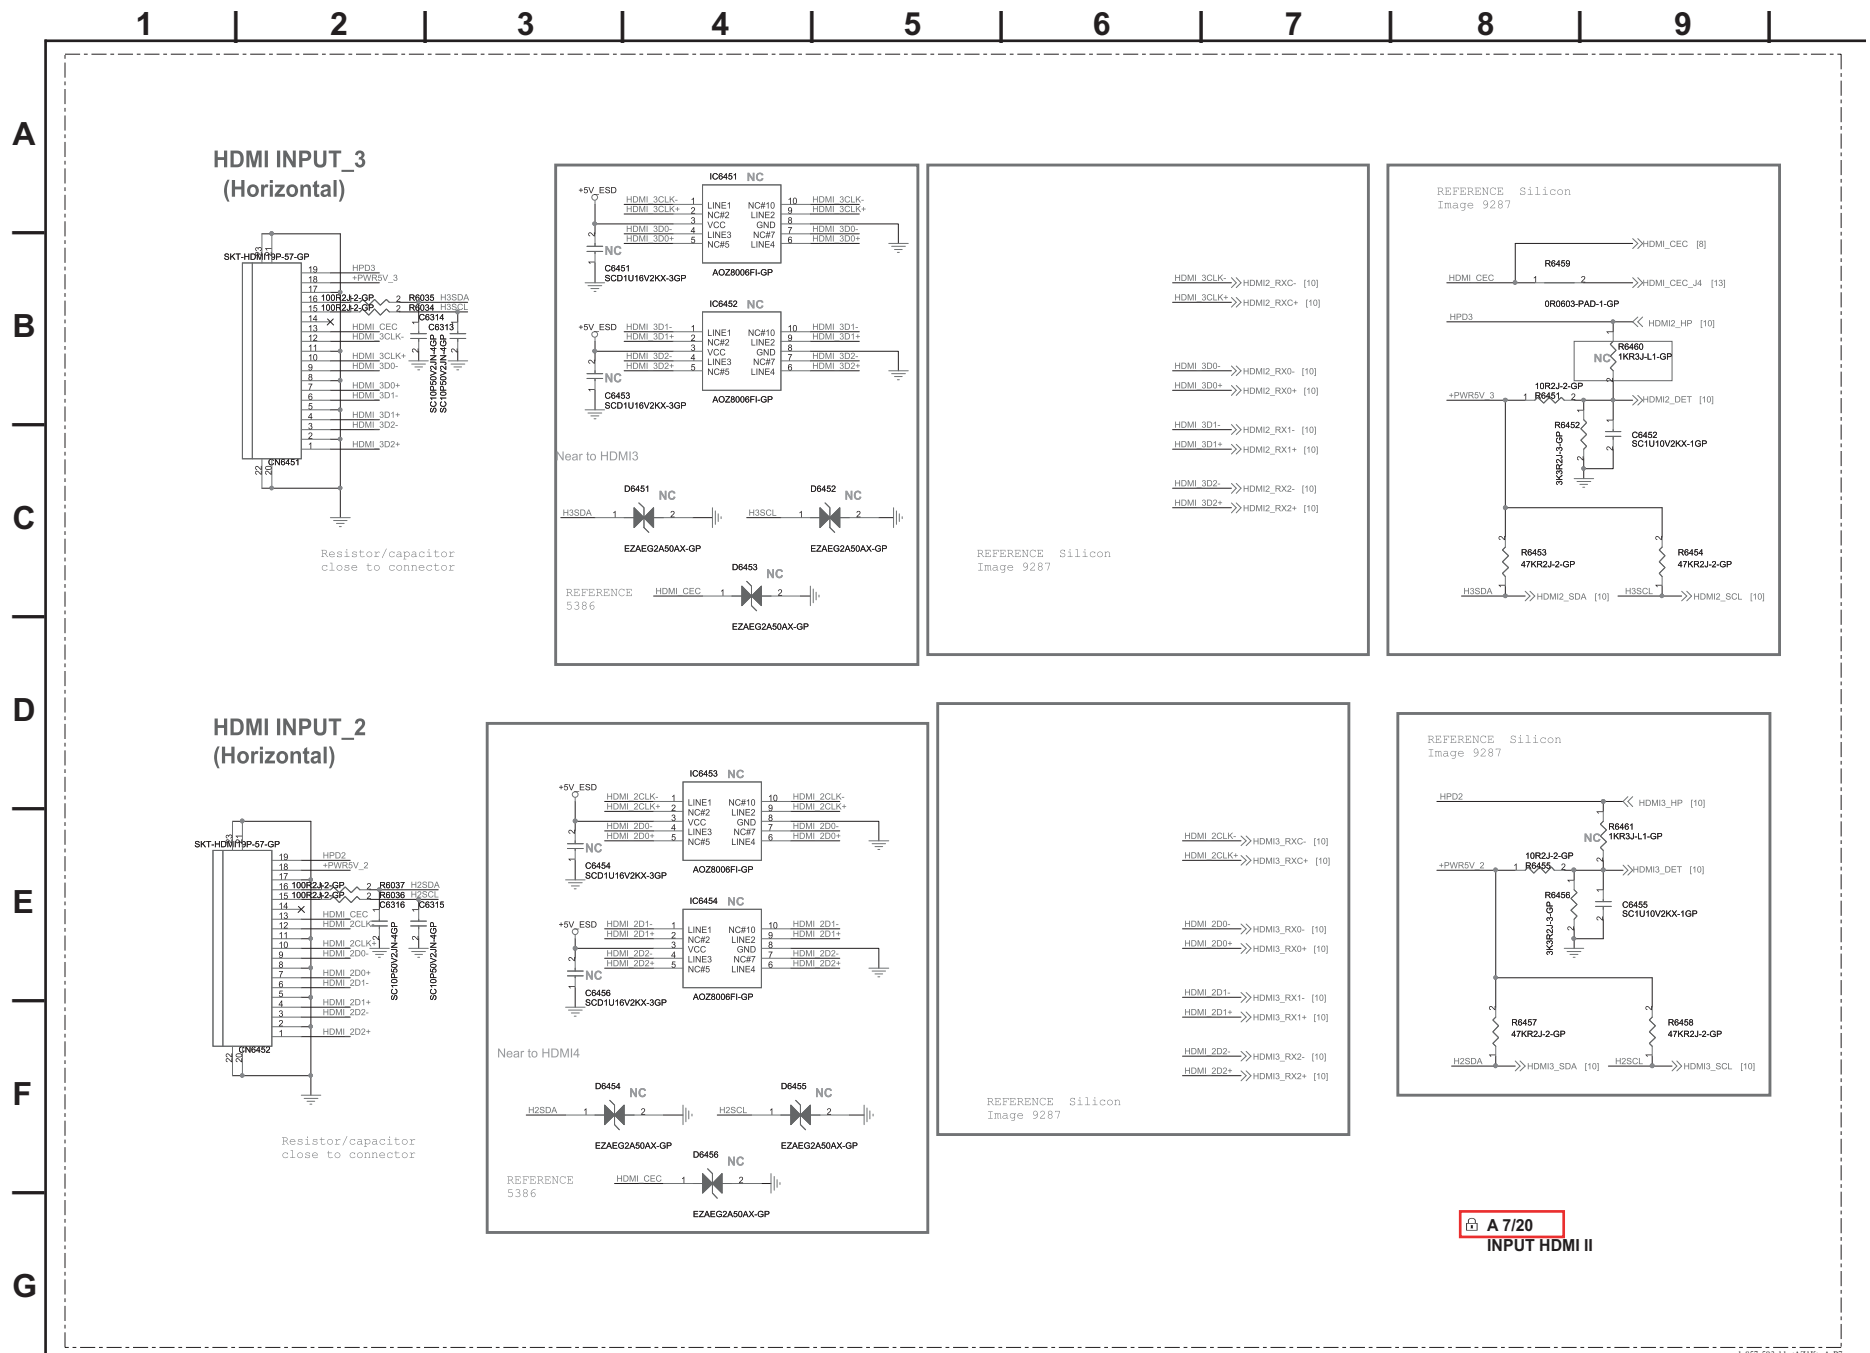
1 2 3 4 5 6 7 8 9

A B C D E F G

HDMI INPUT_3
(Horizontal)

SKT-HDMI19P-57-GP
HPD3
+PWR5V_3
100R2J-2-GP R6035 H3SDA
100R2J-2-GP R6034 H3SCL
C6314 C6313
HDMI_CEC
HDMI_3CLK-
HDMI_3CLK+
HDMI_3D0-
HDMI_3D0+
HDMI_3D1-
HDMI_3D1+
HDMI_3D2-
HDMI_3D2+
SC10P50V2JN-4GP
SC10P50V2JN-4GP
CN6451

Resistor/capacitor
close to connector

IC6451 NC
+5V_ESD
HDMI_3CLK- HDMI_3CLK+ HDMI_3D0- HDMI_3D0+
LINE1 NC#2 VCC LINE3 NC#5
NC#10 LINE2 GND NC#7 LINE4
NC
C6451
SCD1U16V2KX-3GP
AOZ8006FI-GP

IC6452 NC
+5V_ESD
HDMI_3D1- HDMI_3D1+ HDMI_3D2- HDMI_3D2+
NC
C6453
SCD1U16V2KX-3GP
AOZ8006FI-GP

Near to HDMI3
D6451 NC
H3SDA
EZAEG2A50AX-GP
D6452 NC
H3SCL
EZAEG2A50AX-GP
REFERENCE
5386
D6453 NC
HDMI_CEC
EZAEG2A50AX-GP

HDMI_3CLK- HDMI2_RXC- [10]
HDMI_3CLK+ HDMI2_RXC+ [10]
HDMI_3D0- HDMI2_RX0- [10]
HDMI_3D0+ HDMI2_RX0+ [10]
HDMI_3D1- HDMI2_RX1- [10]
HDMI_3D1+ HDMI2_RX1+ [10]
HDMI_3D2- HDMI2_RX2- [10]
HDMI_3D2+ HDMI2_RX2+ [10]
REFERENCE Silicon
Image 9287

REFERENCE Silicon
Image 9287
HDMI_CEC [8]
R6459
HDMI_CEC
HDMI_CEC_J4 [13]
0R0603-PAD-1-GP
HPD3
HDMI2_HP [10]
NC R6460
1KR3J-L1-GP
10R2J-2-GP
+PWR5V_3 R6451
HDMI2_DET [10]
R6452
3K3R2J-3-GP
C6452
SC1U10V2KX-1GP
R6453
47KR2J-2-GP
R6454
47KR2J-2-GP
H3SDA HDMI2_SDA [10]
H3SCL HDMI2_SCL [10]

HDMI INPUT_2
(Horizontal)

SKT-HDMI19P-57-GP
HPD2
+PWR5V_2
100R2J-2-GP R6037 H2SDA
100R2J-2-GP R6036 H2SCL
C6316 C6315
HDMI_CEC
HDMI_2CLK-
HDMI_2CLK+
HDMI_2D0-
HDMI_2D0+
HDMI_2D1-
HDMI_2D1+
HDMI_2D2-
HDMI_2D2+
SC10P50V2JN-4GP
SC10P50V2JN-4GP
CN6452

Resistor/capacitor
close to connector

IC6453 NC
+5V_ESD
HDMI_2CLK- HDMI_2CLK+ HDMI_2D0- HDMI_2D0+
NC
C6454
SCD1U16V2KX-3GP
AOZ8006FI-GP

IC6454 NC
+5V_ESD
HDMI_2D1- HDMI_2D1+ HDMI_2D2- HDMI_2D2+
NC
C6456
SCD1U16V2KX-3GP
AOZ8006FI-GP

Near to HDMI4
D6454 NC
H2SDA
EZAEG2A50AX-GP
D6455 NC
H2SCL
EZAEG2A50AX-GP
REFERENCE
5386
D6456 NC
HDMI_CEC
EZAEG2A50AX-GP

HDMI_2CLK- HDMI3_RXC- [10]
HDMI_2CLK+ HDMI3_RXC+ [10]
HDMI_2D0- HDMI3_RX0- [10]
HDMI_2D0+ HDMI3_RX0+ [10]
HDMI_2D1- HDMI3_RX1- [10]
HDMI_2D1+ HDMI3_RX1+ [10]
HDMI_2D2- HDMI3_RX2- [10]
HDMI_2D2+ HDMI3_RX2+ [10]
REFERENCE Silicon
Image 9287

REFERENCE Silicon
Image 9287
HPD2
HDMI3_HP [10]
NC R6461
1KR3J-L1-GP
10R2J-2-GP
+PWR5V_2 R6455
HDMI3_DET [10]
R6456
3K3R2J-3-GP
C6455
SC1U10V2KX-1GP
R6457
47KR2J-2-GP
R6458
47KR2J-2-GP
H2SDA HDMI3_SDA [10]
H2SCL HDMI3_SCL [10]

A 7/20
INPUT HDMI II